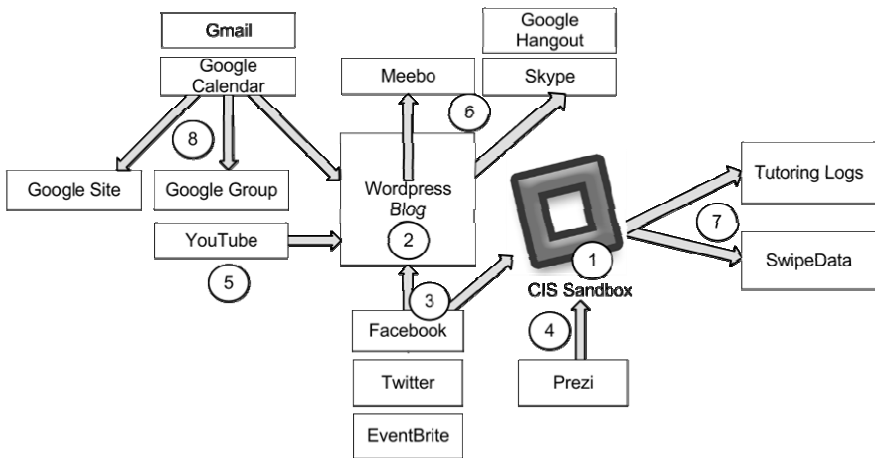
Gmail

Google Calendar

Google Hangout

Meebo

Skype

6

8

Google Site

Google Group

Wordpress
*Blog*

2

YouTube

5

3

Facebook

Twitter

EventBrite

1

CIS Sandbox

4

Prezi

Tutoring Logs

7

SwipeData